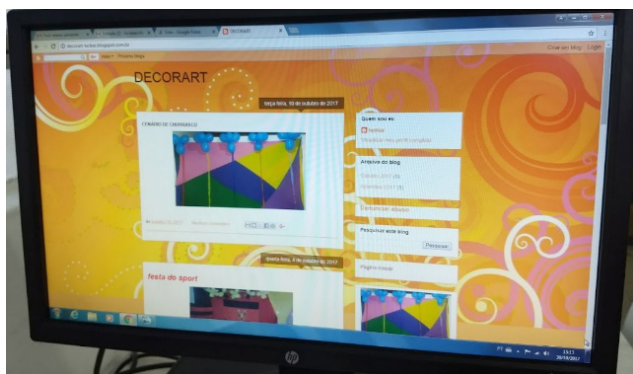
DECORART

terça-feira, 10 de outubro de 2017

CENÁRIO DE CAMARIM

Quem sou eu

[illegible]

Visualizar meu perfil completo

Arquivo do blog

outubro 2017 (3)

Denunciar abuso

Pesquisar este blog

Pesquisar

quarta-feira, 4 de outubro de 2017

festa do sport

Página inicial

Criar um blog Login